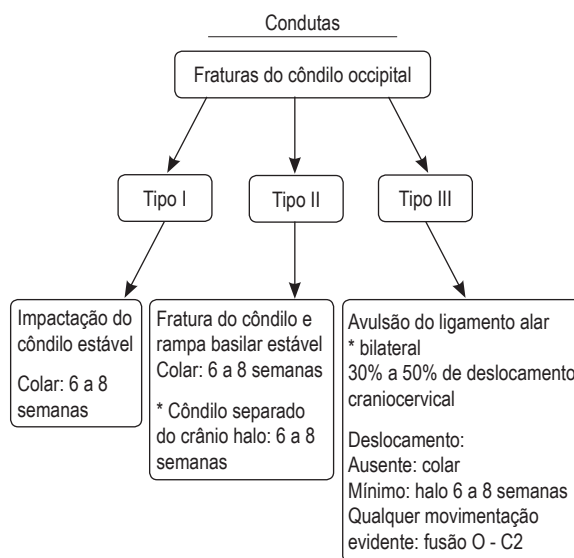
Condutas

Fraturas do côndilo occipital

Tipo I

Tipo II

Tipo III

Impactação do côndilo estável

Colar: 6 a 8 semanas

Fratura do côndilo e rampa basilar estável Colar: 6 a 8 semanas

* Côndilo separado do crânio halo: 6 a 8 semanas

Avulsão do ligamento alar
* bilateral
30% a 50% de deslocamento craniocervical

Deslocamento:
Ausente: colar
Mínimo: halo 6 a 8 semanas
Qualquer movimentação evidente: fusão O - C2